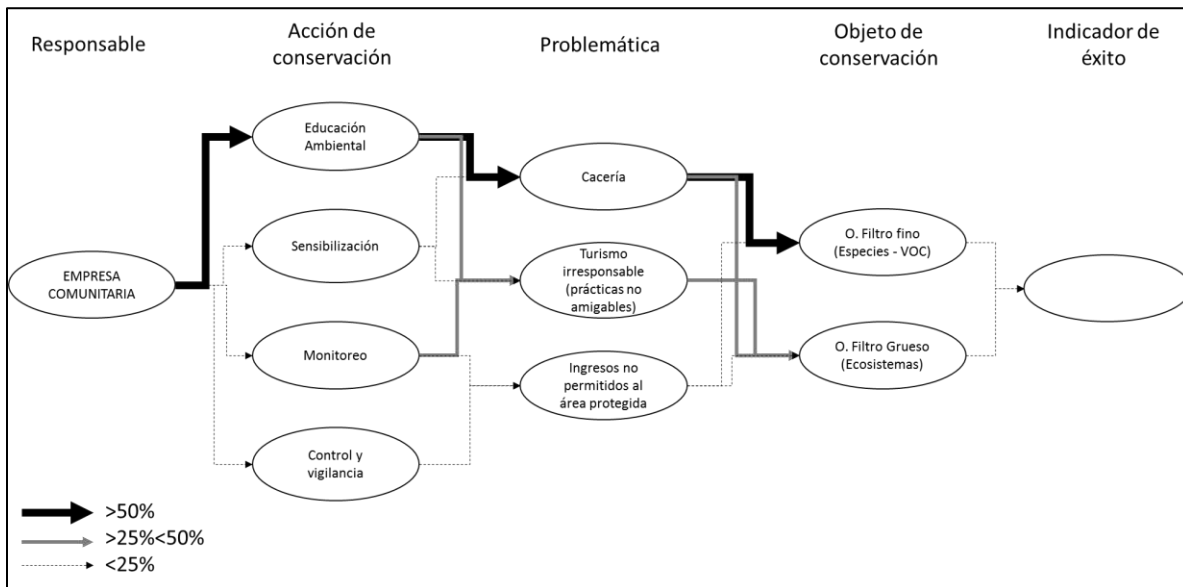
Responsable

Acción de conservación

Problemática

Objeto de conservación

Indicador de éxito

EMPRESA COMUNITARIA

Educación Ambiental

Sensibilización

Monitoreo

Control y vigilancia

Cacería

Turismo irresponsable (prácticas no amigables)

Ingresos no permitidos al área protegida

O. Filtro fino (Especies - VOC)

O. Filtro Grueso (Ecosistemas)

>50%
>25%<50%
<25%